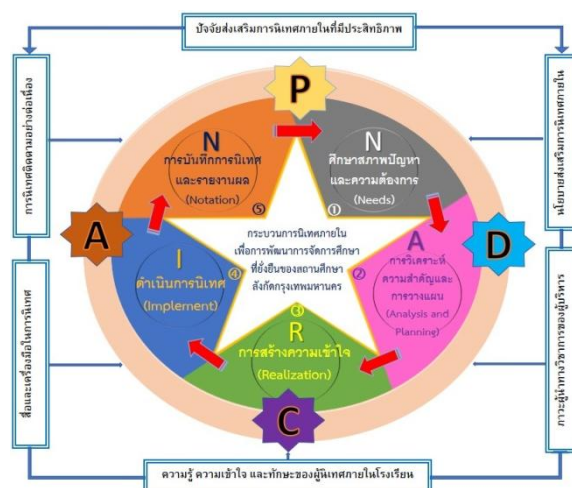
ปัจจัยส่งเสริมการนิเทศภายในที่มีประสิทธิภาพ

P

N
การบันทึกการนิเทศและรายงานผล
(Notation)
⑤

N
ศึกษาสภาพปัญหาและความต้องการ
(Needs)
①

A

D

I
ดำเนินการนิเทศ
(Implement)
④

กระบวนการนิเทศภายในเพื่อการพัฒนาการจัดการศึกษาที่ยั่งยืนของสถานศึกษาสังกัดกรุงเทพมหานคร

A
การวิเคราะห์ความสำคัญและการวางแผน
(Analysis and Planning)
②

③
R
การสร้างความเข้าใจ
(Realization)

C

การนิเทศติดตามอย่างต่อเนื่อง

สื่อและเครื่องมือในการนิเทศ

นโยบายส่งเสริมการนิเทศภายใน

ภาวะผู้นำทางวิชาการของผู้บริหาร

ความรู้ ความเข้าใจ และทักษะของผู้นิเทศภายในโรงเรียน